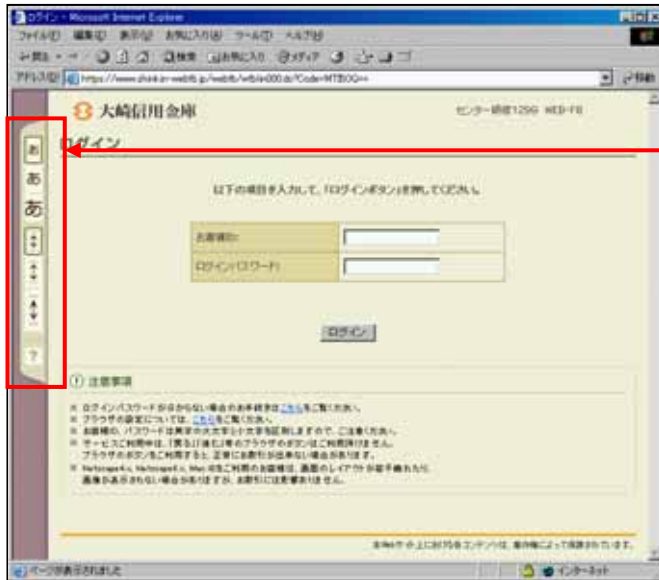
ログイン - Microsoft Internet Explorer

ファイル(F) 編集(E) 表示(V) お気に入り(A) ツール(T) ヘルプ(H)

戻る 検索 お気に入り メディア

アドレス(D) https://www.shinkin-webfb.jp/webfb/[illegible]

移動

大崎信用金庫

センター接続1299 WEB-FB

あ
あ
あ

?

ログイン

以下の項目を入力して、「ログインボタン」を押してください。

| お客様ID |  |
|---|---|
| ログインパスワード |  |

ログイン

注意事項

※ ログインパスワードがわからない場合のお手続きはこちらをご覧ください。
※ ブラウザの設定についてはこちらをご覧ください。
※ お客様ID、パスワードは英字の大文字と小文字を区別しますので、ご注意ください。
※ サービスご利用中は、「戻る」「進む」等のブラウザのボタンはご利用頂けません。ブラウザのボタンをご利用すると、正常にお取引が出来ない場合があります。
※ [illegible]

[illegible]

ページが表示されました

インターネット